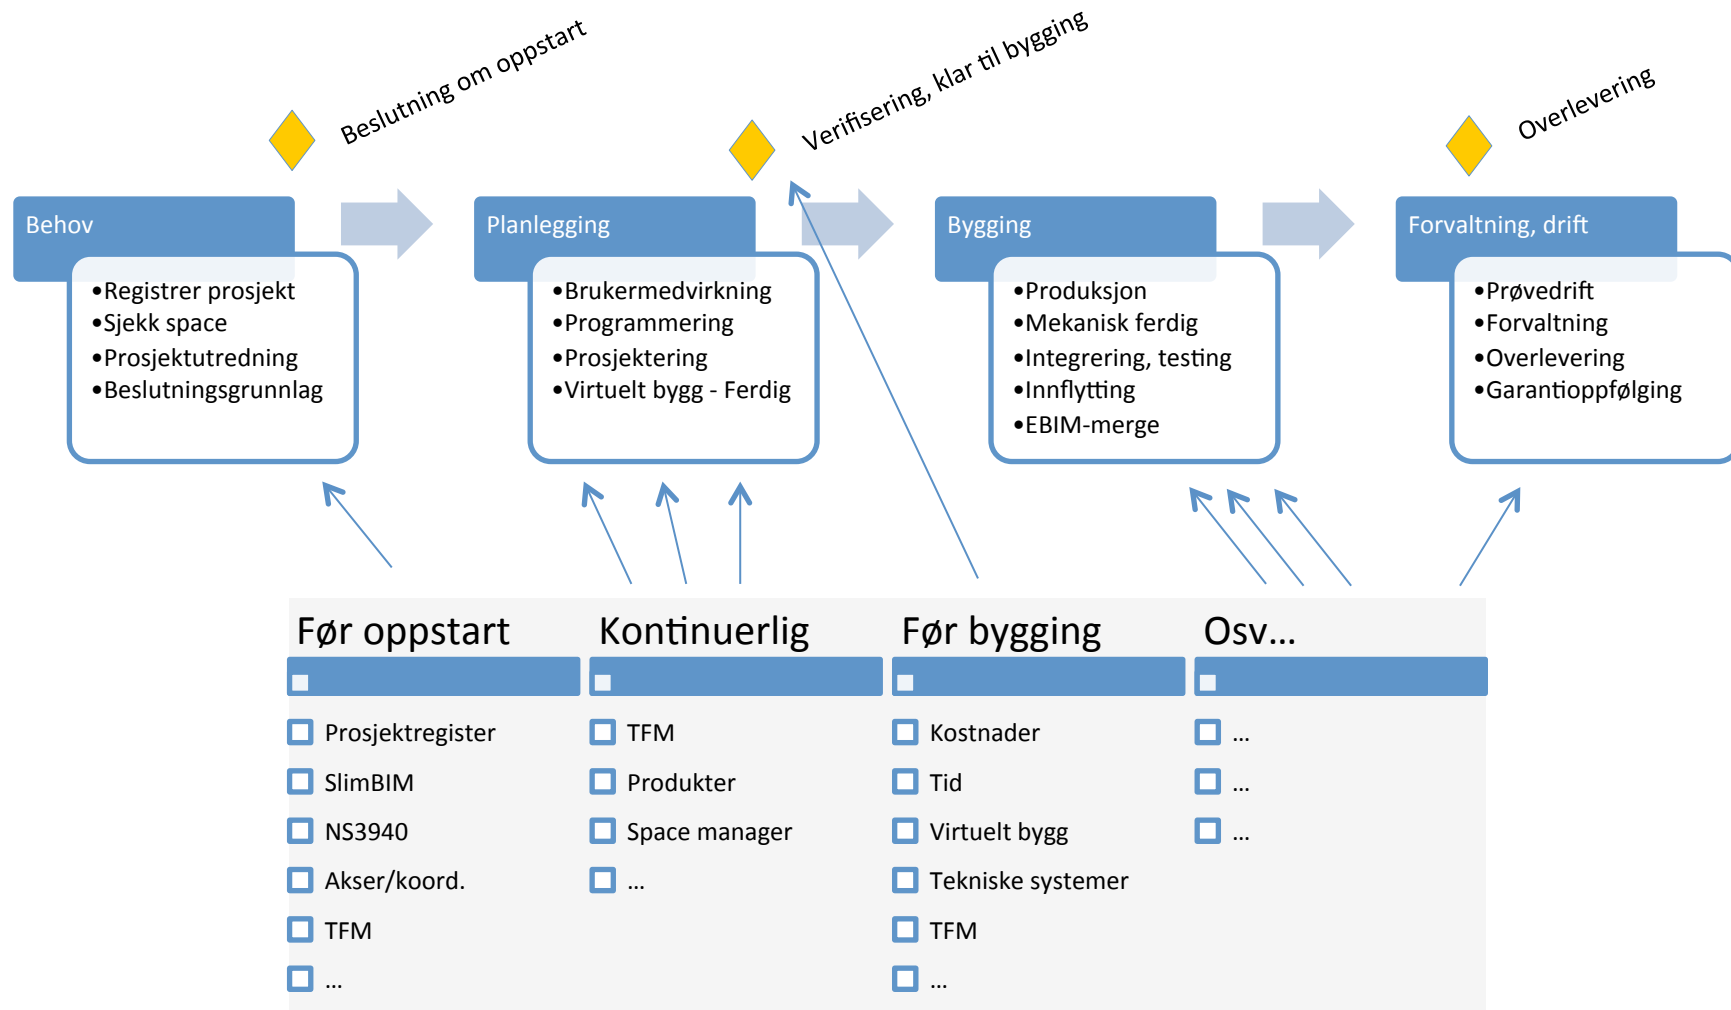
Beslutning om oppstart

Verifisering, klar til bygging

Overlevering

Behov
•Registrer prosjekt
•Sjekk space
•Prosjektutredning
•Beslutningsgrunnlag

Planlegging
•Brukermedvirkning
•Programmering
•Prosjektering
•Virtuelt bygg - Ferdig

Bygging
•Produksjon
•Mekanisk ferdig
•Integrering, testing
•Innflytting
•EBIM-merge

Forvaltning, drift
•Prøvedrift
•Forvaltning
•Overlevering
•Garantioppfølging

Før oppstart
Prosjektregister
SlimBIM
NS3940
Akser/koord.
TFM
...

Kontinuerlig
TFM
Produkter
Space manager
...

Før bygging
Kostnader
Tid
Virtuelt bygg
Tekniske systemer
TFM
...

Osv...
...
...
...